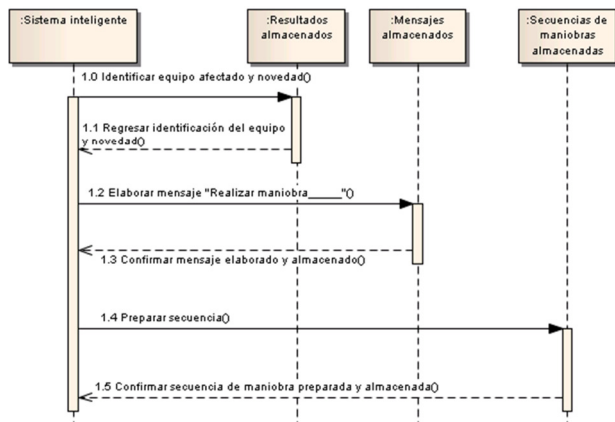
:Sistema inteligente

:Resultados almacenados

:Mensajes almacenados

:Secuencias de maniobras almacenadas

1.0 Identificar equipo afectado y novedad()

1.1 Regresar identificación del equipo y novedad()

1.2 Elaborar mensaje "Realizar maniobra_____"()

1.3 Confirmar mensaje elaborado y almacenado()

1.4 Preparar secuencia()

1.5 Confirmar secuencia de maniobra preparada y almacenada()